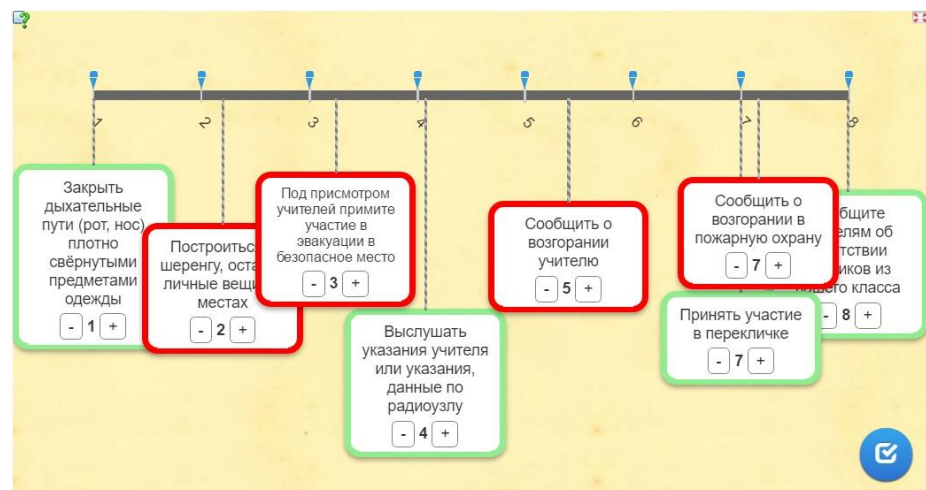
1 2 3 4 5 6 7 8

Закрыть дыхательные пути (рот, нос) плотно свёрнутыми предметами одежды
- 1 +

Построиться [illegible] шеренгу, оста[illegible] личные вещ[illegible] местах
- 2 +

Под присмотром учителей примите участие в эвакуации в безопасное место
- 3 +

Выслушать указания учителя или указания, данные по радиоузлу
- 4 +

Сообщить о возгорании учителю
- 5 +

Сообщить о возгорании в пожарную охрану
- 7 +

Принять участие в перекличке
- 7 +

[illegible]бщите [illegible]елям об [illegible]тствии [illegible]иков из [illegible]шего класса
- 8 +